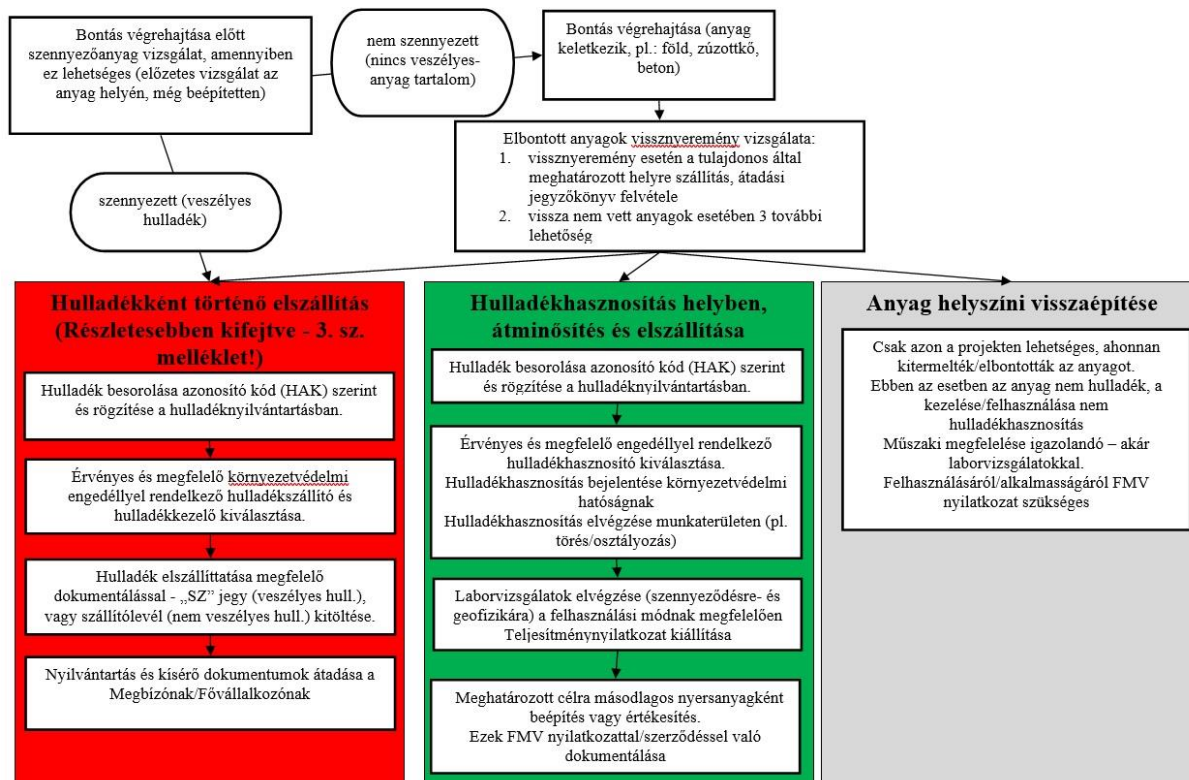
Bontás végrehajtása előtt szennyezőanyag vizsgálat, amennyiben ez lehetséges (előzetes vizsgálat az anyag helyén, még beépítetten)

nem szennyezett (nincs veszélyes-anyag tartalom)

Bontás végrehajtása (anyag keletkezik, pl.: föld, zúzottkő, beton)

Elbontott anyagok visszny­eremény vizsgálata:
1. visszny­eremény esetén a tulajdonos által meghatározott helyre szállítás, átadási jegyzőkönyv felvétele
2. vissza nem vett anyagok esetében 3 további lehetőség

szennyezett (veszélyes hulladék)

Hulladékként történő elszállítás (Részletesebben kifejtve - 3. sz. melléklet!)

Hulladék besorolása azonosító kód (HAK) szerint és rögzítése a hulladéknyilvántartásban.

Érvényes és megfelelő környezetvédelmi engedéllyel rendelkező hulladékszállító és hulladékkezelő kiválasztása.

Hulladék elszállíttatása megfelelő dokumentálással - „SZ" jegy (veszélyes hull.), vagy szállítólevél (nem veszélyes hull.) kitöltése.

Nyilvántartás és kísérő dokumentumok átadása a Megbízónak/Fővállalkozónak

Hulladékhasznosítás helyben, átminősítés és elszállítása

Hulladék besorolása azonosító kód (HAK) szerint és rögzítése a hulladéknyilvántartásban.

Érvényes és megfelelő engedéllyel rendelkező hulladékhasznosító kiválasztása.
Hulladékhasznosítás bejelentése környezetvédelmi hatóságnak
Hulladékhasznosítás elvégzése munkaterületen (pl. törés/osztályozás)

Laborvizsgálatok elvégzése (szennyeződésre- és geofizikára) a felhasználási módnak megfelelően
Teljesítménynyilatkozat kiállítása

Meghatározott célra másodlagos nyersanyagként beépítés vagy értékesítés.
Ezek FMV nyilatkozattal/szerződéssel való dokumentálása

Anyag helyszíni visszaépítése

Csak azon a projekten lehetséges, ahonnan kitermelték/elbontották az anyagot.
Ebben az esetben az anyag nem hulladék, a kezelése/felhasználása nem hulladékhasznosítás
Műszaki megfelelése igazolandó – akár laborvizsgálatokkal.
Felhasználásáról/alkalmasságáról FMV nyilatkozat szükséges